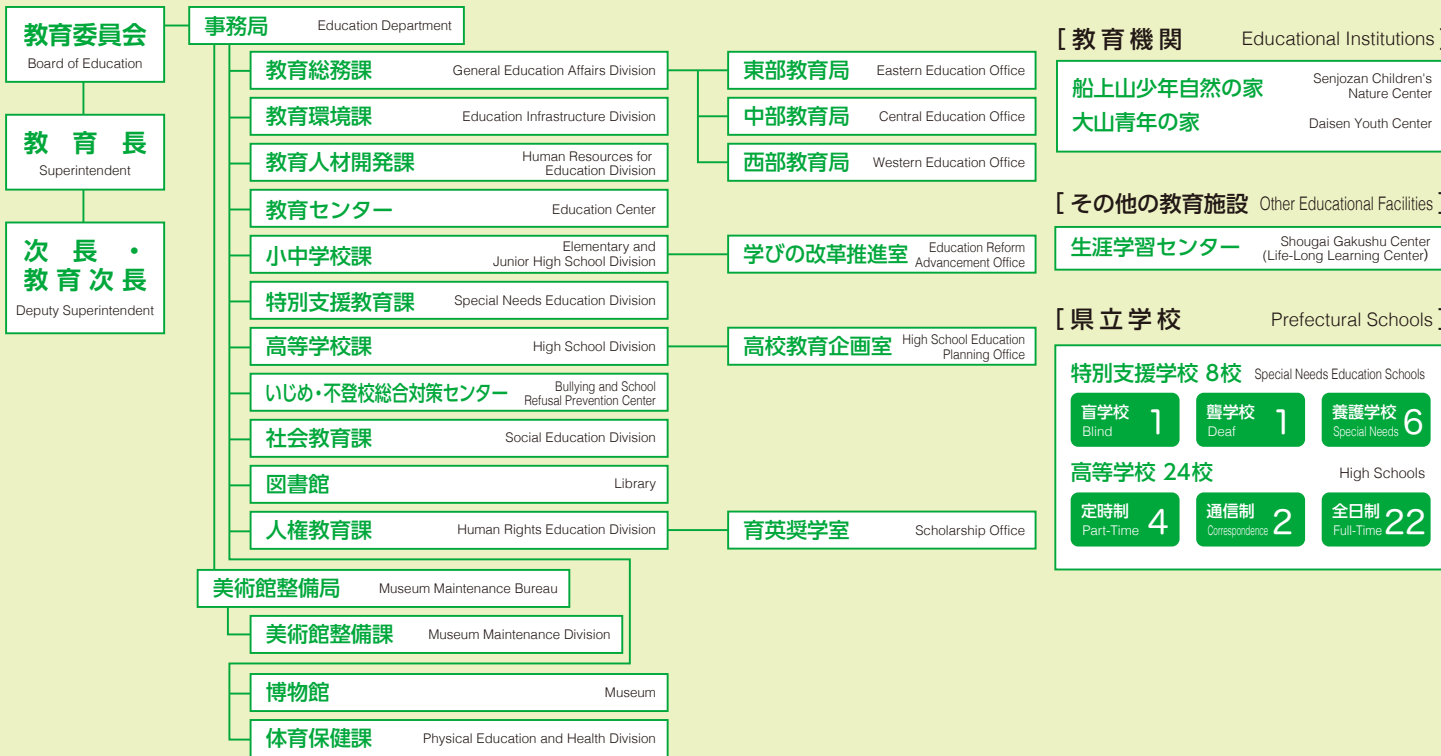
教育委員会
Board of Education

教育長
Superintendent

次長・教育次長
Deputy Superintendent

事務局 Education Department

教育総務課 General Education Affairs Division
教育環境課 Education Infrastructure Division
教育人材開発課 Human Resources for Education Division
教育センター Education Center
小中学校課 Elementary and Junior High School Division
特別支援教育課 Special Needs Education Division
高等学校課 High School Division
いじめ・不登校総合対策センター Bullying and School Refusal Prevention Center
社会教育課 Social Education Division
図書館 Library
人権教育課 Human Rights Education Division

東部教育局 Eastern Education Office
中部教育局 Central Education Office
西部教育局 Western Education Office
学びの改革推進室 Education Reform Advancement Office
高校教育企画室 High School Education Planning Office
育英奨学室 Scholarship Office

美術館整備局 Museum Maintenance Bureau
美術館整備課 Museum Maintenance Division

博物館 Museum
体育保健課 Physical Education and Health Division

[ 教育機関 Educational Institutions ]
船上山少年自然の家 Senjozan Children's Nature Center
大山青年の家 Daisen Youth Center

[ その他の教育施設 Other Educational Facilities ]
生涯学習センター Shougai Gakushu Center (Life-Long Learning Center)

[ 県立学校 Prefectural Schools ]
特別支援学校 8校 Special Needs Education Schools
盲学校 Blind 1
聾学校 Deaf 1
養護学校 Special Needs 6
高等学校 24校 High Schools
定時制 Part-Time 4
通信制 Correspondence 2
全日制 Full-Time 22